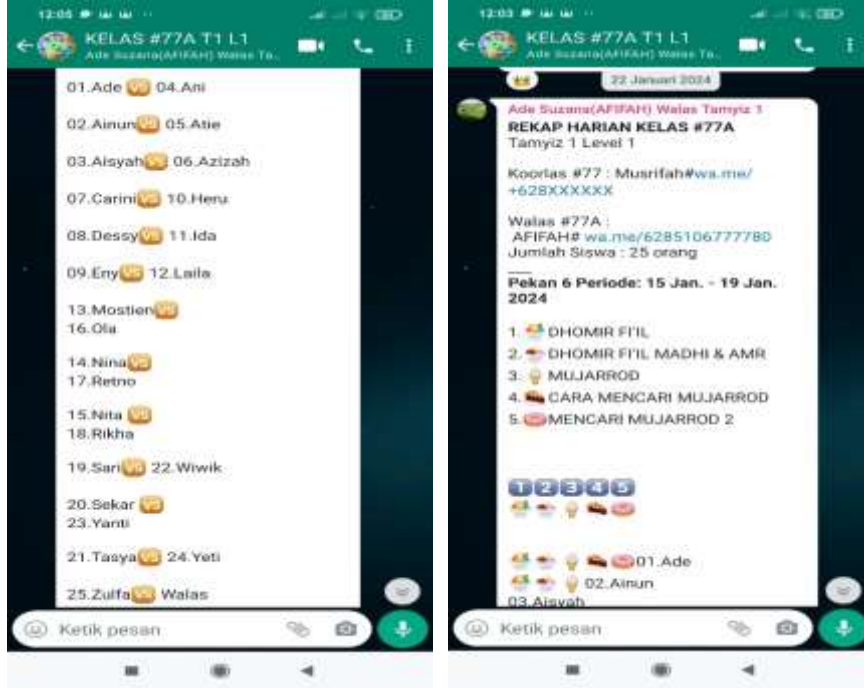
12:05

KELAS #77A T1 L1
Ade Suzana(AFIFAH) Walas Ta...

01.Ade VS 04.Ani

02.Ainun VS 05.Atie

03.Aisyah VS 06.Azizah

07.Carini VS 10.Heru

08.Dessy VS 11.Ida

09.Eny VS 12.Laila

13.Mostien VS
16.Ola

14.Nina VS
17.Retno

15.Nita VS
18.Rikha

19.Sari VS 22.Wiwik

20.Sekar VS
23.Yanti

21.Tasya VS 24.Yeti

25.Zulfa VS Walas

Ketik pesan

12:03

KELAS #77A T1 L1
Ade Suzana(AFIFAH) Walas Ta...

22 Januari 2024

Ade Suzana(AFIFAH) Walas Tamyiz 1
REKAP HARIAN KELAS #77A
Tamyiz 1 Level 1

Koorlas #77 : Musrifah#wa.me/+628XXXXXXX

Walas #77A :
AFIFAH# wa.me/6285106777780
Jumlah Siswa : 25 orang

___
Pekan 6 Periode: 15 Jan. - 19 Jan. 2024

1. DHOMIR FI'IL
2. DHOMIR FI'IL MADHI & AMR
3. MUJARROD
4. CARA MENCARI MUJARROD
5. MENCARI MUJARROD 2

12345

01.Ade
02.Ainun
03.Aisyah

Ketik pesan